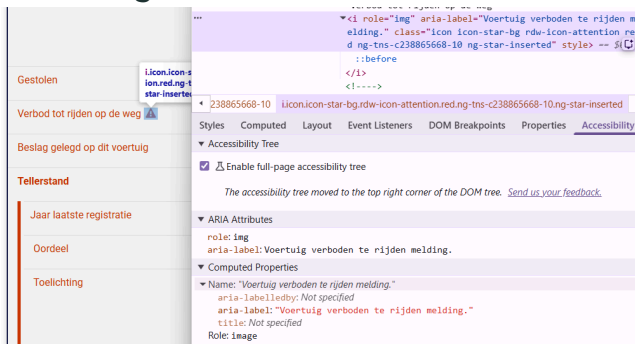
Gestolen

Verbod tot rijden op de weg

Beslag gelegd op dit voertuig

Tellerstand

Jaar laatste registratie

Oordeel

Toelichting

i.icon.icon-s ion.red.ng-t star-inserted

<i role="img" aria-label="Voertuig verboden te rijden melding." class="icon icon-star-bg rdw-icon-attention red ng-tns-c238865668-10 ng-star-inserted" style> == $0

::before

</i>

<!---->

238865668-10 i.icon.icon-star-bg.rdw-icon-attention.red.ng-tns-c238865668-10.ng-star-inserted

Styles Computed Layout Event Listeners DOM Breakpoints Properties Accessibility

▼ Accessibility Tree

Enable full-page accessibility tree

The accessibility tree moved to the top right corner of the DOM tree. Send us your feedback.

▼ ARIA Attributes

role: img

aria-label: Voertuig verboden te rijden melding.

▼ Computed Properties

▼ Name: "Voertuig verboden te rijden melding."

aria-labelledby: Not specified

aria-label: "Voertuig verboden te rijden melding."

title: Not specified

Role: image